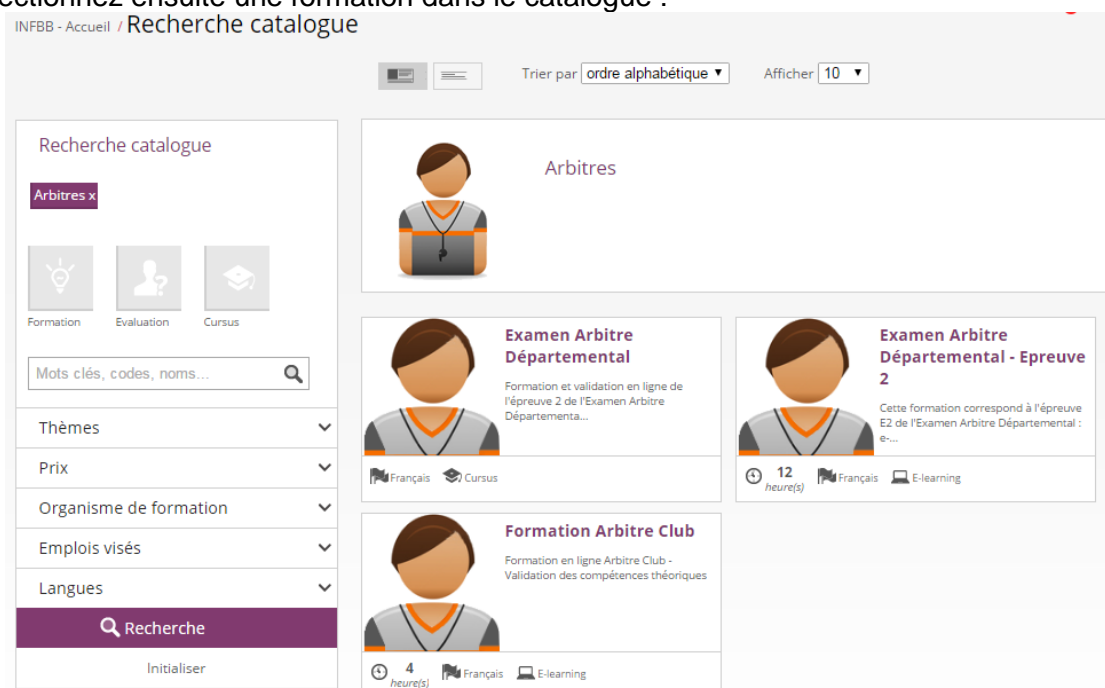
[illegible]ectionnez ensuite une formation dans le catalogue :

INFBB - Accueil / Recherche catalogue

Trier par ordre alphabétique ▾ Afficher 10 ▾

Recherche catalogue

Arbitres x

Formation Evaluation Cursus

Mots clés, codes, noms...

Thèmes

Prix

Organisme de formation

Emplois visés

Langues

Recherche

Initialiser

Arbitres

Examen Arbitre Départemental

Formation et validation en ligne de l'épreuve 2 de l'Examen Arbitre Départementa...

Français Cursus

Examen Arbitre Départemental - Epreuve 2

Cette formation correspond à l'épreuve E2 de l'Examen Arbitre Départemental : e-...

12 heure(s) Français E-learning

Formation Arbitre Club

Formation en ligne Arbitre Club - Validation des compétences théoriques

4 heure(s) Français E-learning